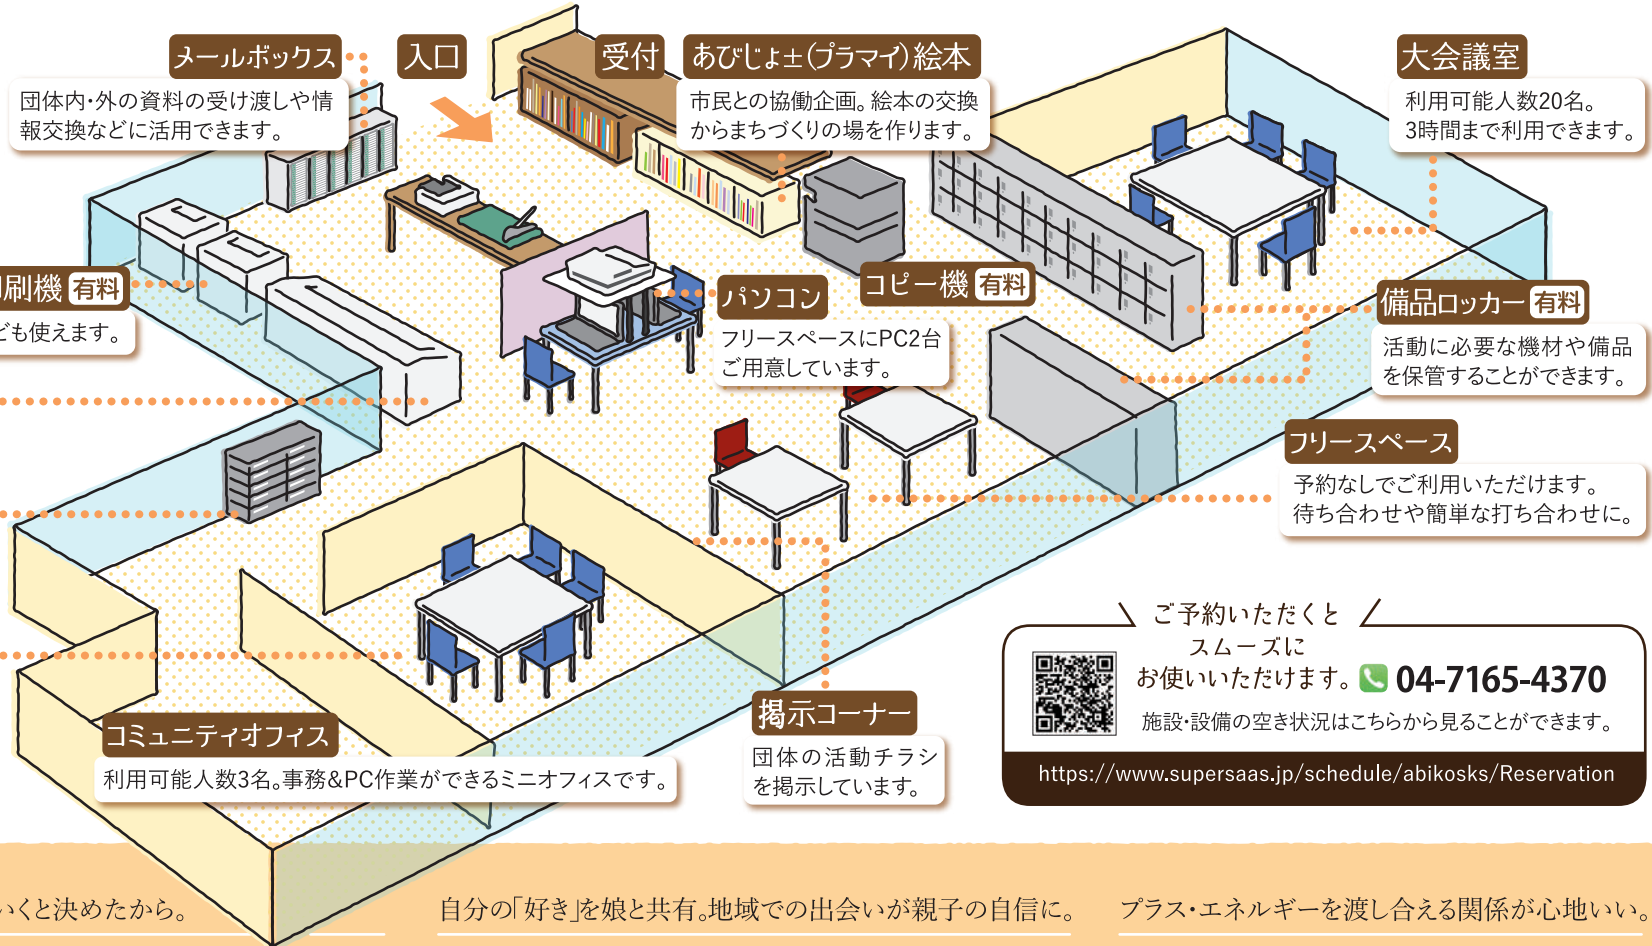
メールボックス

団体内・外の資料の受け渡しや情報交換などに活用できます。

入口

受付

あびじょ±(プラマイ)絵本

市民との協働企画。絵本の交換からまちづくりの場を作ります。

大会議室

利用可能人数20名。3時間まで利用できます。

刷機 有料

でも使えます。

パソコン

フリースペースにPC2台ご用意しています。

コピー機 有料

備品ロッカー 有料

活動に必要な機材や備品を保管することができます。

フリースペース

予約なしでご利用いただけます。待ち合わせや簡単な打ち合わせに。

ご予約いただくとスムーズにお使いいただけます。 04-7165-4370

施設・設備の空き状況はこちらから見ることができます。

https://www.supersaas.jp/schedule/abikosks/Reservation

掲示コーナー

団体の活動チラシを掲示しています。

コミュニティオフィス

利用可能人数3名。事務&PC作業ができるミニオフィスです。

いくと決めたから。

自分の「好き」を娘と共有。地域での出会いが親子の自信に。

プラス・エネルギーを渡し合える関係が心地いい。